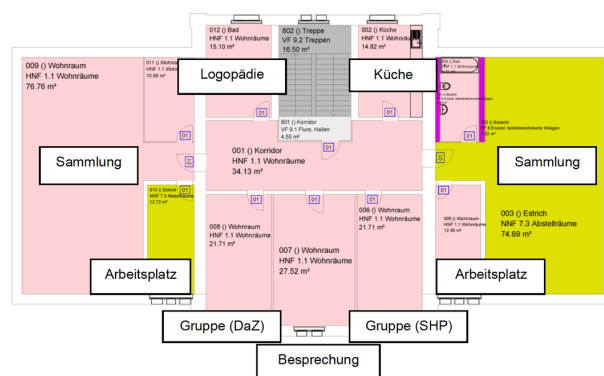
012 () Bad
HNF 1.1 Wohnräume
15.10 m²

802 () Treppe
VF 9.2 Treppen
16.50 m²

002 () Küche
HNF 1.1 Wohnräume
14.82 m²

009 () Wohnraum
HNF 1.1 Wohnräume
76.76 m²

011 () Wohnraum
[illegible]
10.68 m²

Logopädie

Küche

013 () Bad
HNF 1.1 Wohnräume
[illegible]

801 () Korridor
VF 9.1 Flure, Hallen
4.55 m²

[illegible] () Schacht
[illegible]

01

01

01

01

Sammlung

001 () Korridor
HNF 1.1 Wohnräume
34.13 m²

Sammlung

010 () Estrich
NNF 7.3 Abstellräume
12.72 m²

01

01

01

008 () Wohnraum
HNF 1.1 Wohnräume
21.71 m²

006 () Wohnraum
HNF 1.1 Wohnräume
21.71 m²

004 () Wohnraum
HNF 1.1 Wohnräume
12.46 m²

003 () Estrich
NNF 7.3 Abstellräume
74.69 m²

007 () Wohnraum
HNF 1.1 Wohnräume
27.52 m²

Arbeitsplatz

Arbeitsplatz

Gruppe (DaZ)

Gruppe (SHP)

Besprechung